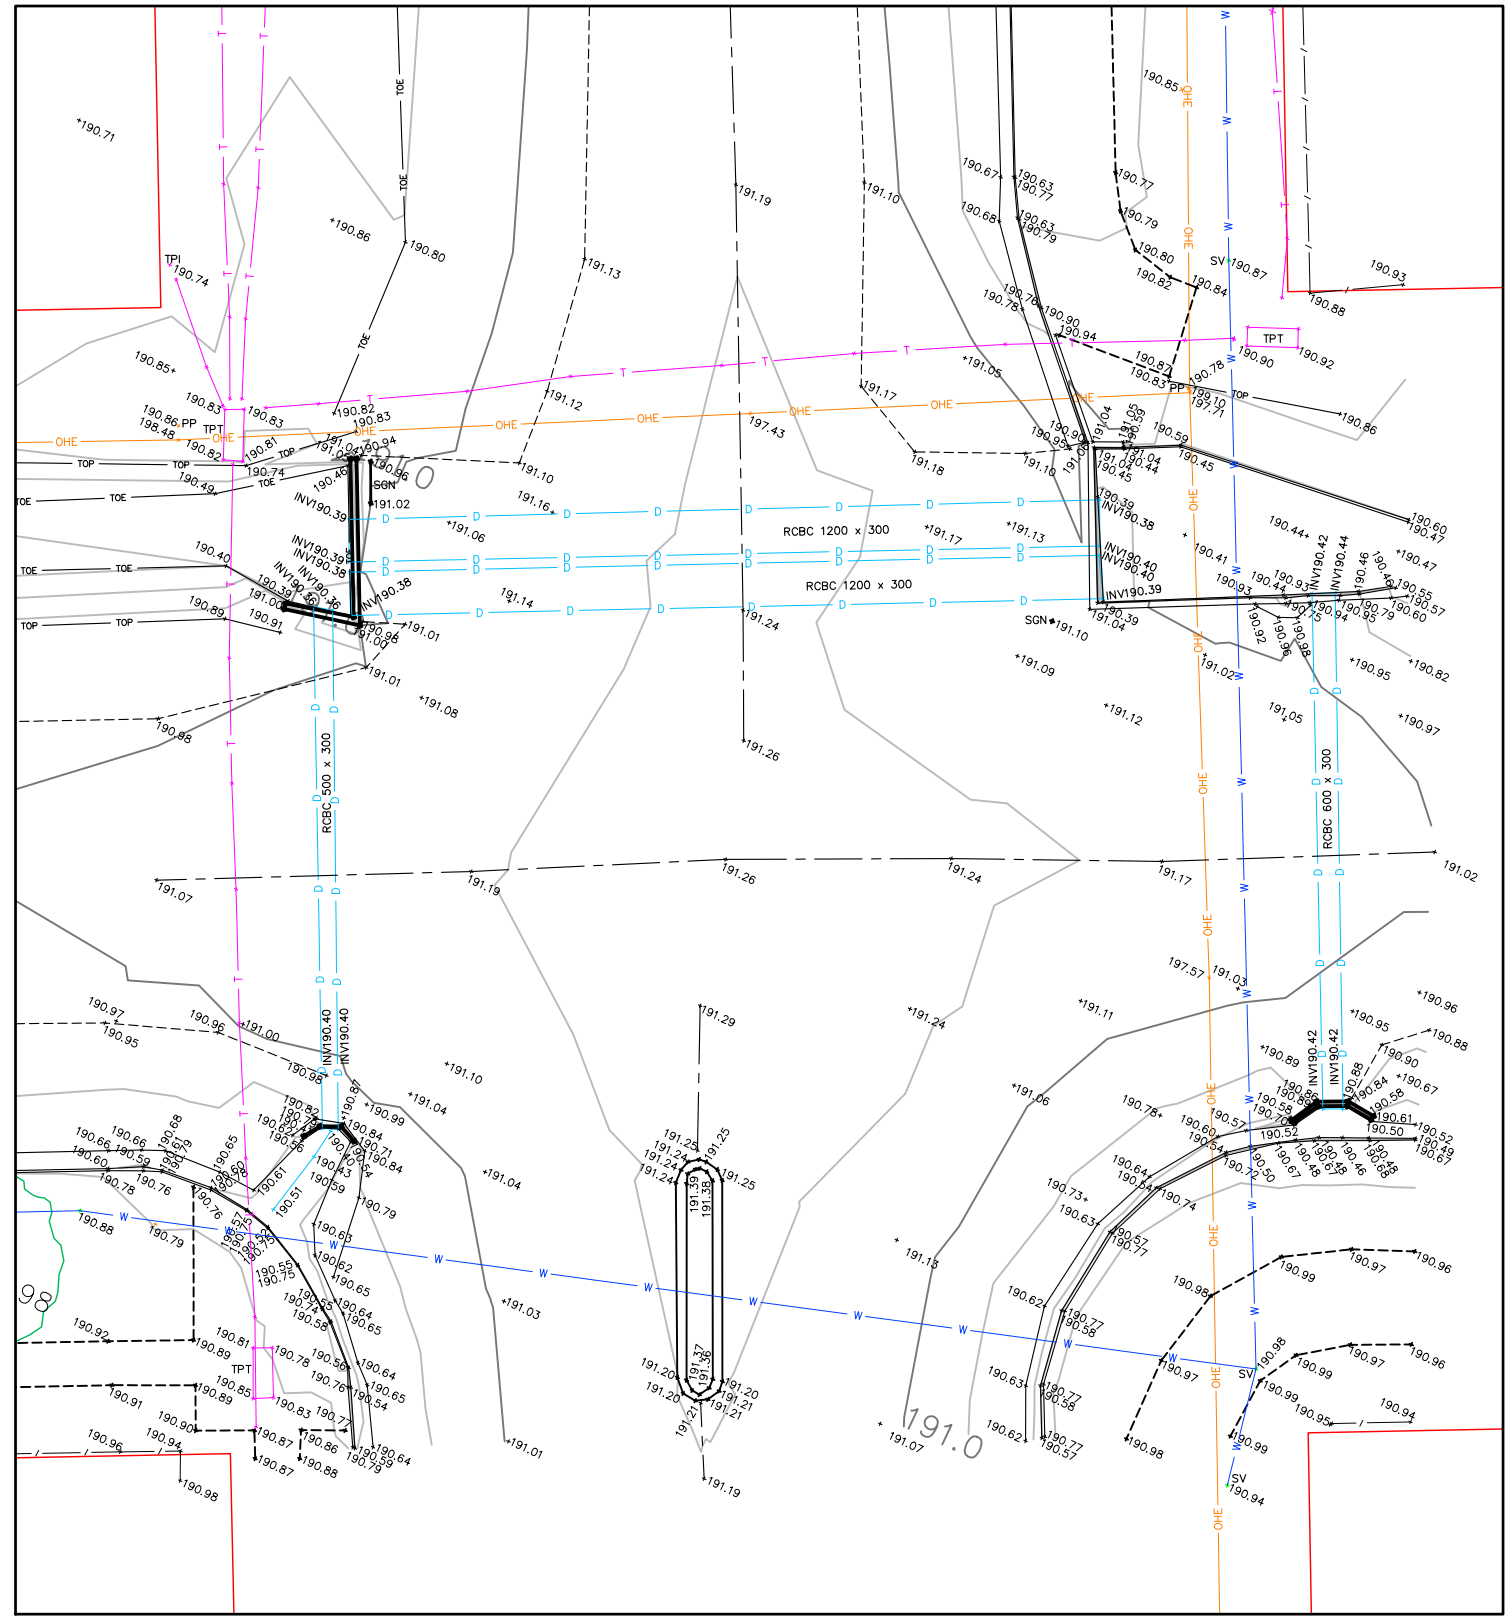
190.71
190.86
190.80
TOE
TOE
TOE
191.19
191.10
191.13
TPI
190.74
190.85
190.83
190.83
190.82
190.83
190.86 PP
198.48
TPT
OHE
OHE
190.82
190.81
TOP
TOP
TOP
190.74
190.49
TOE
TOE
TOE
191.04
190.94
190.96
191.0
SGN
191.02
190.46
INV190.39
190.40
INV190.39
INV190.38
INV190.36
190.39
191.00
190.89
190.91
TOE
TOE
TOP
TOP
INV190.38
190.98
191.00
191.01
191.01
190.98
191.08
191.12
191.10
191.16
191.06
191.14
OHE
OHE
OHE
OHE
197.43
191.17
191.18
191.24
191.26
RCBC 1200 x 300
RCBC 1200 x 300
191.17
191.13
RCBC 500 x 300
191.07
191.19
191.26
191.24
191.17
191.02
190.85
190.67
190.63
190.77
190.68
190.63
190.79
190.77
190.79
190.80
190.82
SV
190.87
190.84
190.93
190.88
190.76
190.78
190.90
190.94
TPT
190.90
190.92
191.05
190.87
190.83
PP
190.78
199.10
197.71
TOP
190.86
190.95
190.90
191.04
191.05
190.59
191.10
191.04
190.44
190.45
190.59
190.45
191.04
190.39
INV190.38
190.44
190.60
190.47
INV190.40
INV190.40
INV190.39
190.41
190.93
190.44
INV190.42
INV190.44
190.46
190.47
190.55
190.57
190.60
190.79
190.95
190.94
SGN
191.10
191.04
190.39
191.09
191.02
190.92
190.96
190.98
190.95
190.82
191.12
191.05
190.97
RCBC 600 x 300
197.57
191.03
190.96
190.88
190.95
191.11
191.24
191.29
190.97
190.95
190.96
191.00
190.98
INV190.40
INV190.40
191.10
191.04
190.99
190.87
190.84
190.71
190.84
190.82
190.79
190.66
190.66
190.60
190.59
190.78
190.76
190.68
190.65
190.61
190.57
190.43
190.59
190.51
190.79
191.04
191.25
191.25
191.24
191.24
191.25
191.39
191.38
191.06
190.78
190.89
190.88
190.58
190.57
190.60
190.70
INV190.42
INV190.42
190.88
190.84
190.58
190.61
190.50
190.52
190.49
190.67
190.52
190.90
190.67
190.64
190.54
190.73
190.63
190.74
190.72
190.50
190.67
190.48
190.45
190.46
190.68
190.88
190.79
190.63
190.62
190.65
190.55
190.75
191.03
190.55
190.74
190.58
190.64
190.65
190.57
190.77
191.13
190.99
190.97
190.96
190.98
190.62
190.77
190.58
190.92
190.81
190.89
TPT
190.85
190.89
190.78
190.76
190.56
190.64
190.65
190.54
190.83
190.77
190.91
190.90
190.94
190.96
190.87
190.87
190.86
190.88
190.59
190.79
190.64
190.98
191.01
191.20
191.20
191.37
191.36
191.20
191.21
191.21
191.21
191.19
191.07
191.0
190.63
190.62
190.77
190.58
190.77
190.57
190.97
190.98
SV
190.98
190.99
190.97
190.96
190.99
190.95
190.94
190.99
SV
190.94
190.88
190.79